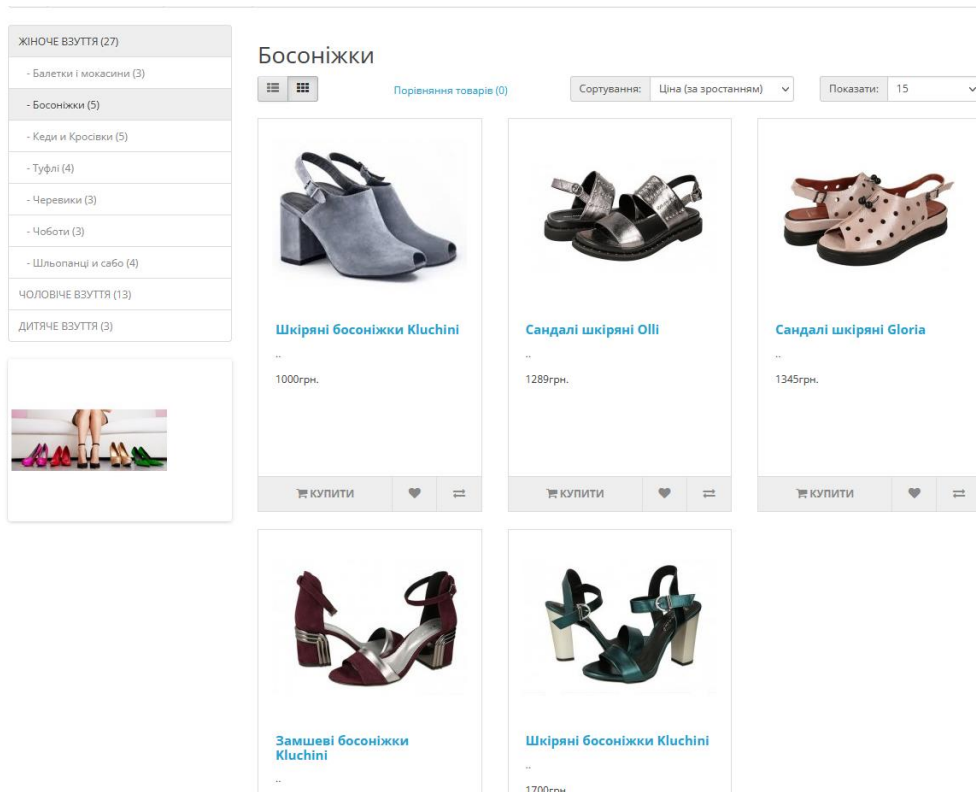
ЖІНОЧЕ ВЗУТТЯ (27)
- Балетки і мокасини (3)
- Босоніжки (5)
- Кеди и Кросівки (5)
- Туфлі (4)
- Черевики (3)
- Чоботи (3)
- Шльопанці и сабо (4)
ЧОЛОВІЧЕ ВЗУТТЯ (13)
ДИТЯЧЕ ВЗУТТЯ (3)

Босоніжки

Порівняння товарів (0)

Сортування: Ціна (за зростанням)

Показати: 15

Шкіряні босоніжки Kluchini
..
1000грн.
КУПИТИ

Сандалі шкіряні Olli
..
1289грн.
КУПИТИ

Сандалі шкіряні Gloria
..
1345грн.
КУПИТИ

Замшеві босоніжки Kluchini
..

Шкіряні босоніжки Kluchini
..
1700грн.